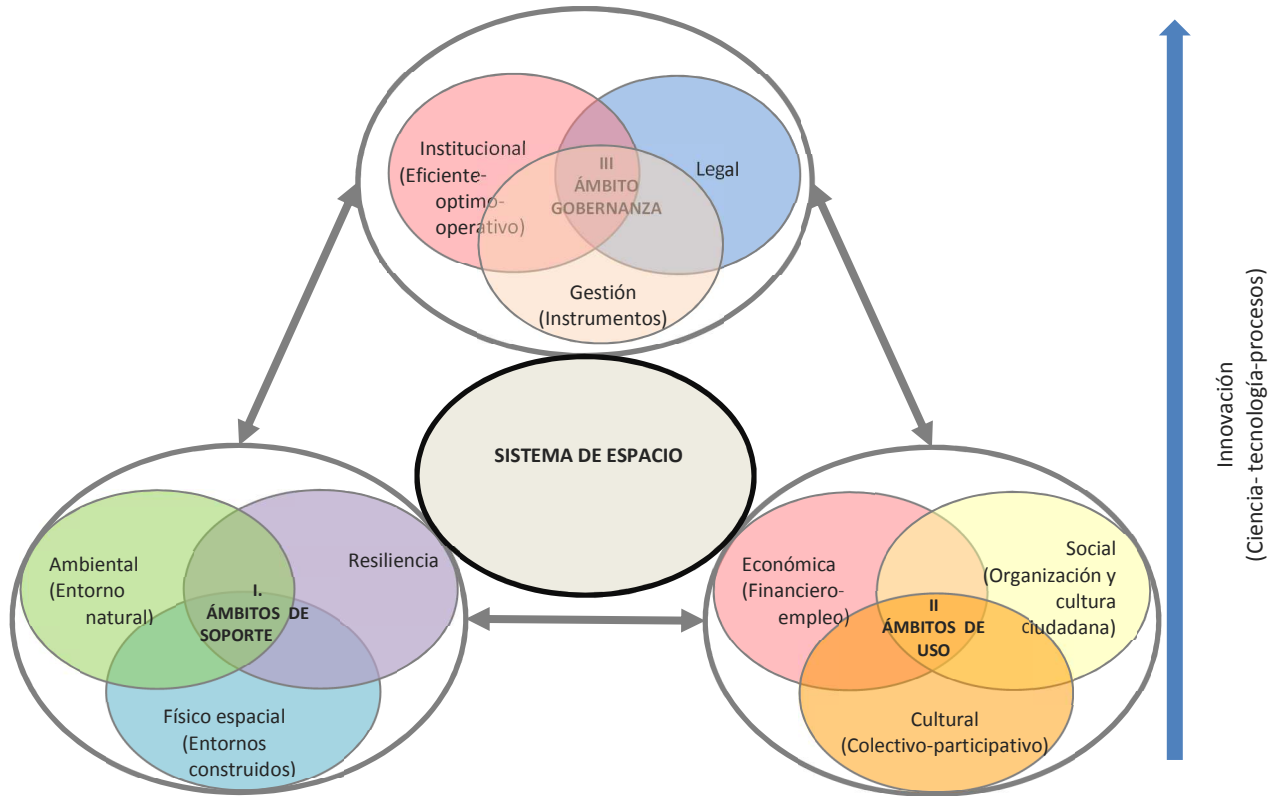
Institucional (Eficiente-optimo-operativo)

III ÁMBITO GOBERNANZA

Legal

Gestión (Instrumentos)

SISTEMA DE ESPACIO

Ambiental (Entorno natural)

I. ÁMBITOS DE SOPORTE

Resiliencia

Físico espacial (Entornos construidos)

Económica (Financiero-empleo)

II ÁMBITOS DE USO

Social (Organización y cultura ciudadana)

Cultural (Colectivo-participativo)

Innovación (Ciencia- tecnología-procesos)